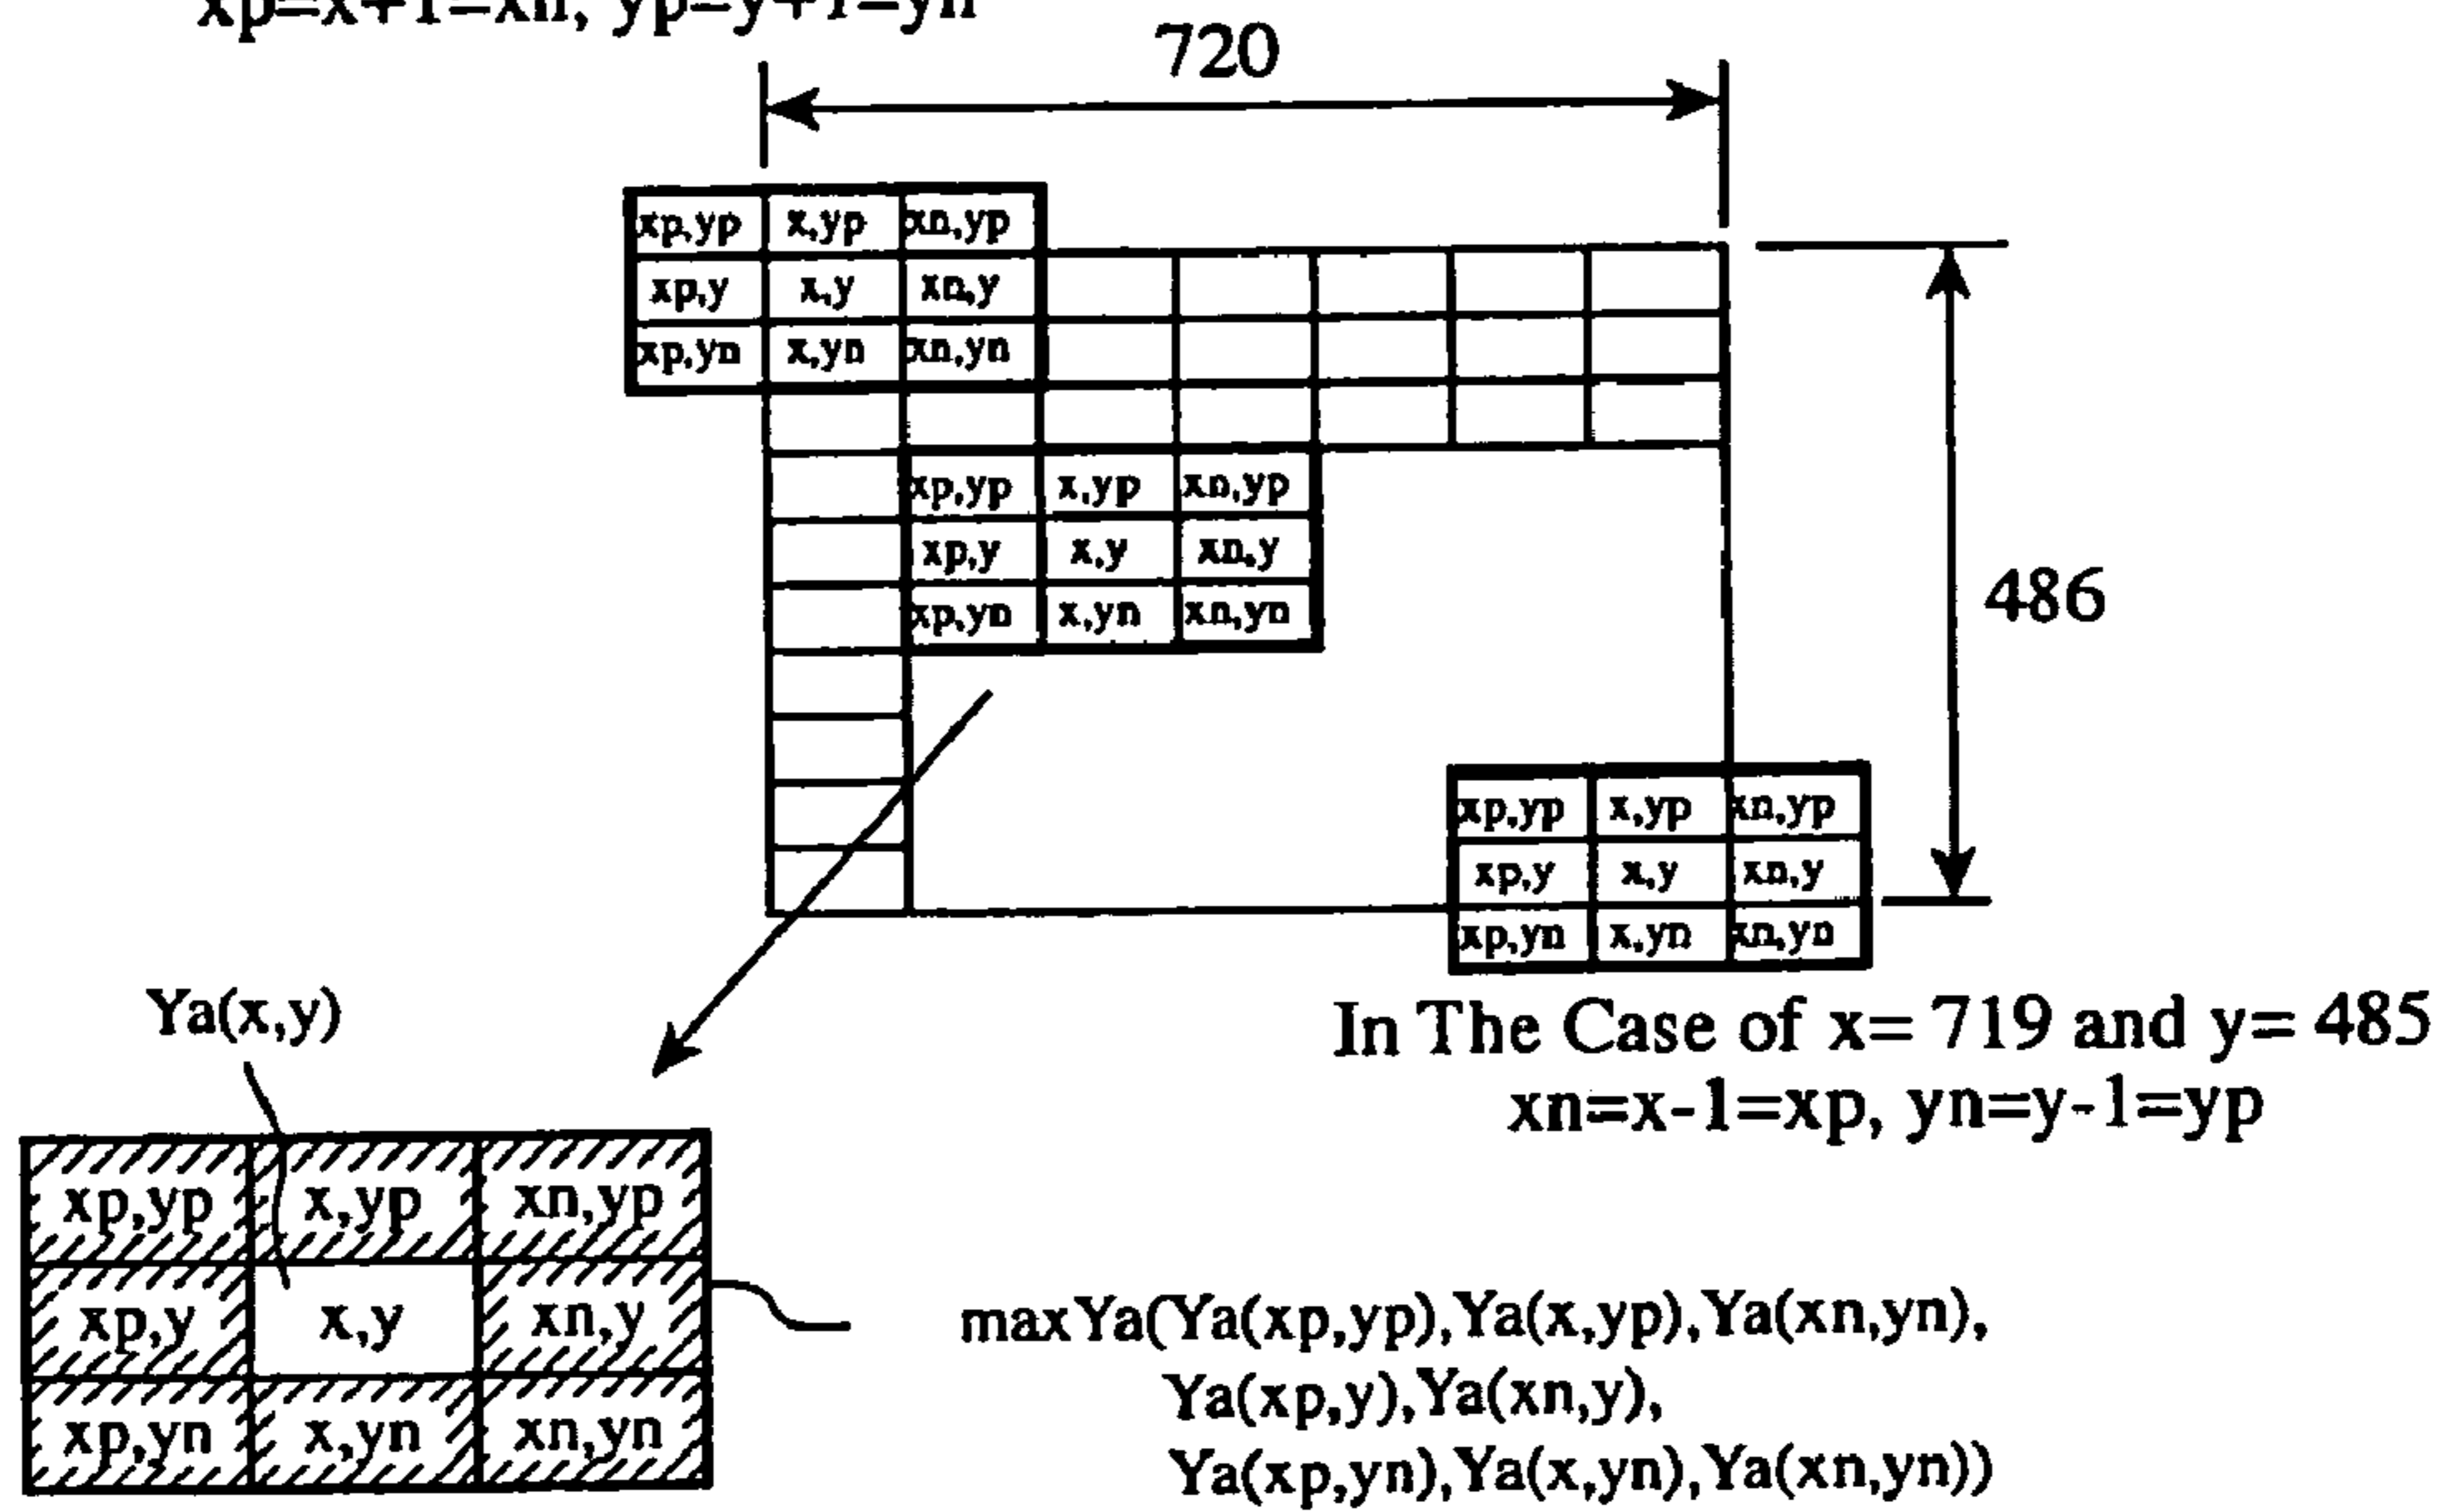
xp=x+1=xn, yp=y+1=yn

720

| xp,yp | x,yp | xn,yp |
|---|---|---|
| xp,y | x,y | xn,y |
| xp,yn | x,yn | xn,yn |

| xp,yp | x,yp | xn,yp |
|---|---|---|
| xp,y | x,y | xn,y |
| xp,yn | x,yn | xn,yn |

486

| xp,yp | x,yp | xn,yp |
|---|---|---|
| xp,y | x,y | xn,y |
| xp,yn | x,yn | xn,yn |

In The Case of x= 719 and y= 485
xn=x-1=xp, yn=y-1=yp

Ya(x,y)

| xp,yp | x,yp | xn,yp |
|---|---|---|
| xp,y | x,y | xn,y |
| xp,yn | x,yn | xn,yn |

maxYa(Ya(xp,yp),Ya(x,yp),Ya(xn,yn),
Ya(xp,y),Ya(xn,y),
Ya(xp,yn),Ya(x,yn),Ya(xn,yn))